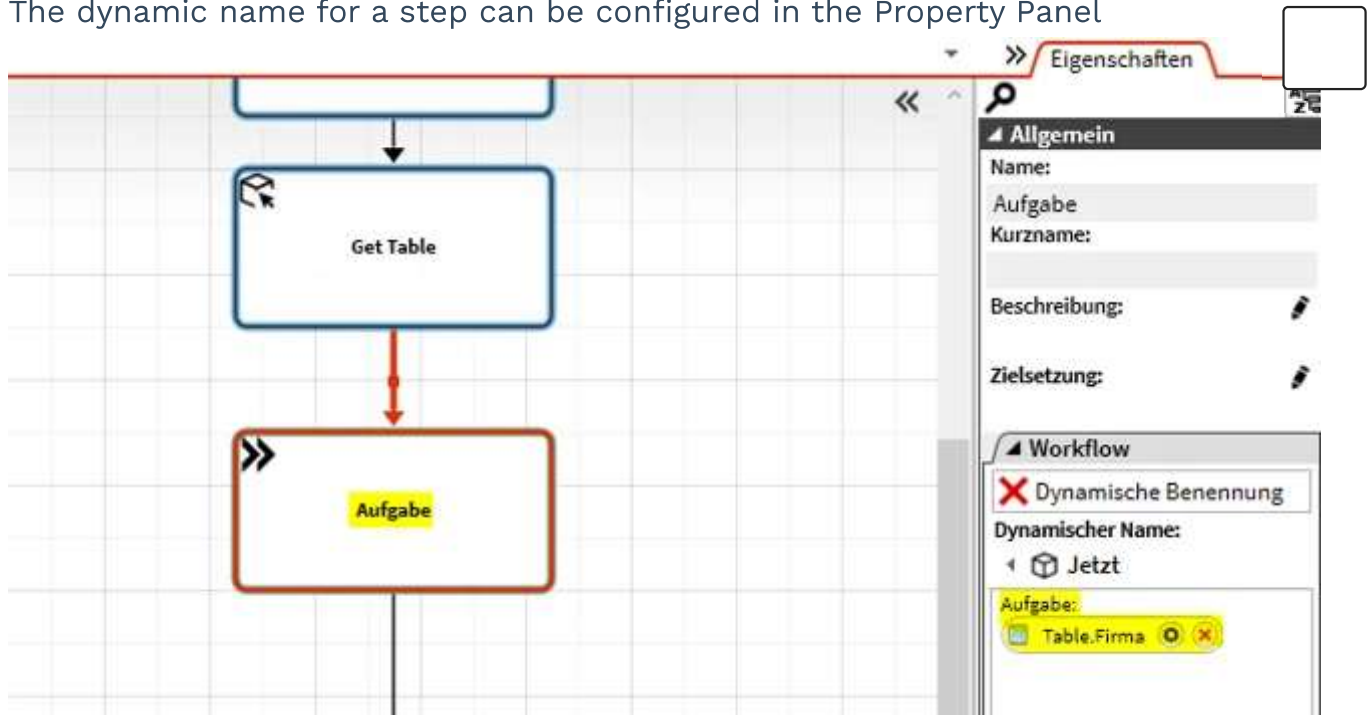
The dynamic name for a step can be configured in the Property Panel

Eigenschaften

Get Table

Aufgabe

Allgemein
Name:
Aufgabe
Kurzname:
Beschreibung:
Zielsetzung:

Workflow
Dynamische Benennung
Dynamischer Name:
Jetzt
Aufgabe:
Table.Firma